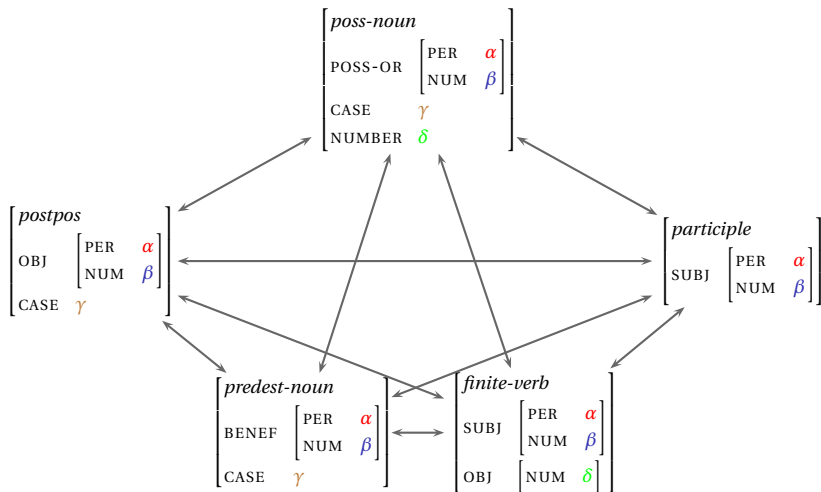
$\begin{bmatrix} \textit{poss-noun} \\ \text{POSS-OR} \begin{bmatrix} \text{PER} & \alpha \\ \text{NUM} & \beta \end{bmatrix} \\ \text{CASE} \quad \gamma \\ \text{NUMBER} \quad \delta \end{bmatrix}$

$\begin{bmatrix} \textit{postpos} \\ \text{OBJ} \begin{bmatrix} \text{PER} & \alpha \\ \text{NUM} & \beta \end{bmatrix} \\ \text{CASE} \quad \gamma \end{bmatrix}$

$\begin{bmatrix} \textit{participle} \\ \text{SUBJ} \begin{bmatrix} \text{PER} & \alpha \\ \text{NUM} & \beta \end{bmatrix} \end{bmatrix}$

$\begin{bmatrix} \textit{predest-noun} \\ \text{BENEF} \begin{bmatrix} \text{PER} & \alpha \\ \text{NUM} & \beta \end{bmatrix} \\ \text{CASE} \quad \gamma \end{bmatrix}$

$\begin{bmatrix} \textit{finite-verb} \\ \text{SUBJ} \begin{bmatrix} \text{PER} & \alpha \\ \text{NUM} & \beta \end{bmatrix} \\ \text{OBJ} \begin{bmatrix} \text{NUM} & \delta \end{bmatrix} \end{bmatrix}$